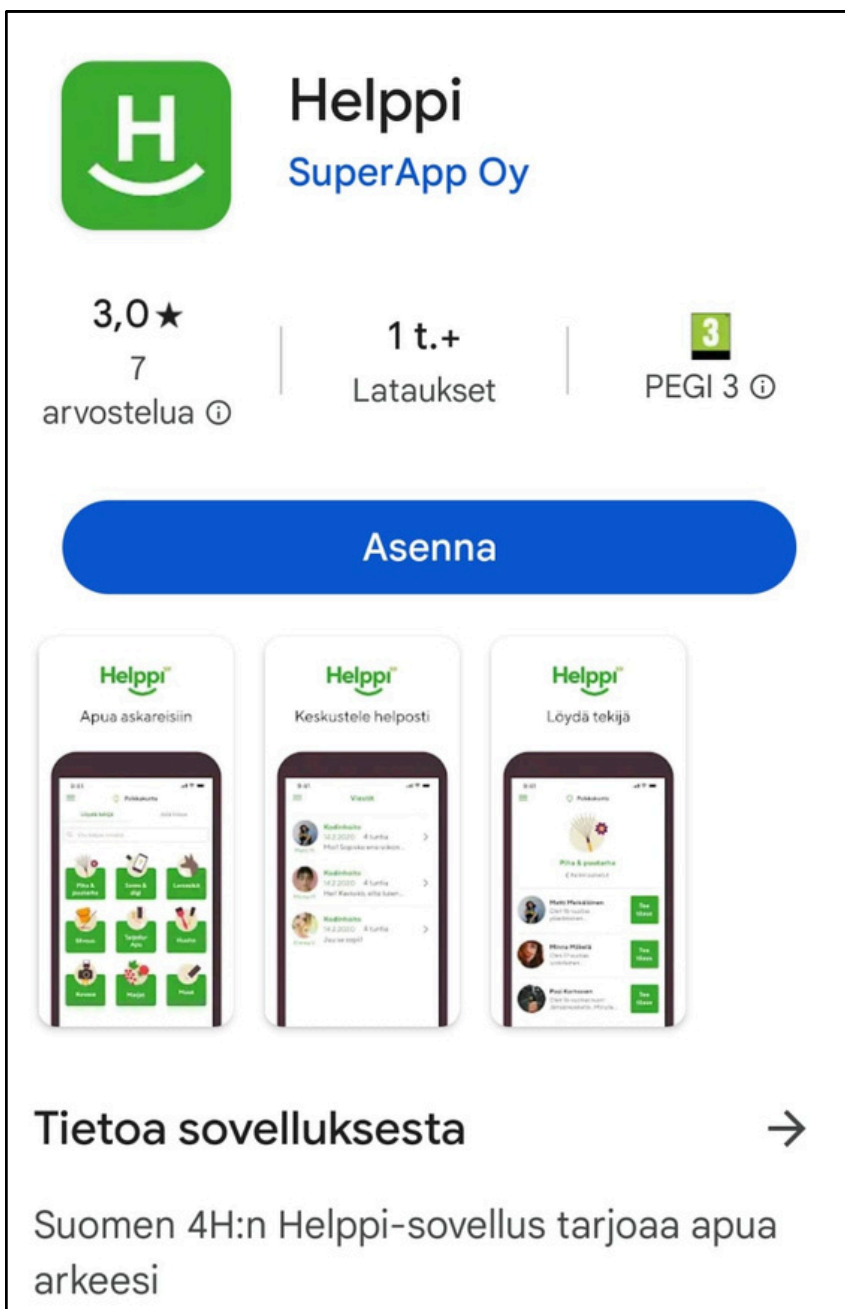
H

Helppi
SuperApp Oy

3,0★
7
arvostelua ⓘ

1 t.+
Lataukset

3
PEGI 3 ⓘ

Asenna

Helppi
Apua askareisiin

Helppi
Keskustele helposti

Helppi
Löydä tekijä

Tietoa sovelluksesta →

Suomen 4H:n Helppi-sovellus tarjoaa apua arkeesi